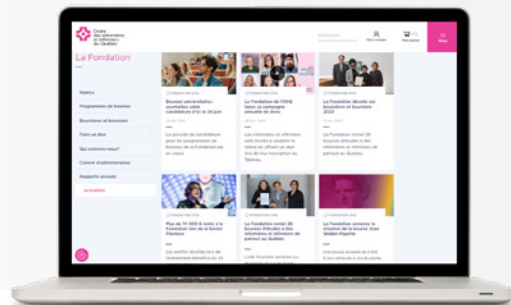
Ordre des infirmières et infirmiers du Québec

Rechercher

Mon compte

Mon panier

Menu

La Fondation

Notre

Programmes de bourses

Boursières et boursiers

Faire un don

Qui sommes-nous?

Conseil d'administration

Rapports annuels

Actualités

FONDATION OIIQ

Bourses universitaires : soumettez votre candidature d'ici le 24 juin

La période de candidature pour les programmes de bourses de la Fondation est en cours.

FONDATION OIIQ

La Fondation de l'OIIQ lance sa campagne annuelle de dons

Les infirmières et infirmiers sont invités à soutenir la relève en offrant un don lors de leur inscription au Tableau.

FONDATION OIIQ

La Fondation décerne ses bourses 2023

La Fondation remet 26 bourses d'études à des infirmières et infirmiers de partout au Québec.

FONDATION OIIQ

Plus de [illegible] remis à la Fondation lors de la Soirée Florence

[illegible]

FONDATION OIIQ

La Fondation remet 26 bourses d'études à des infirmières et infirmiers de partout au Québec

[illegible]

FONDATION OIIQ

La Fondation annonce la création de la bourse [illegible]

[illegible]